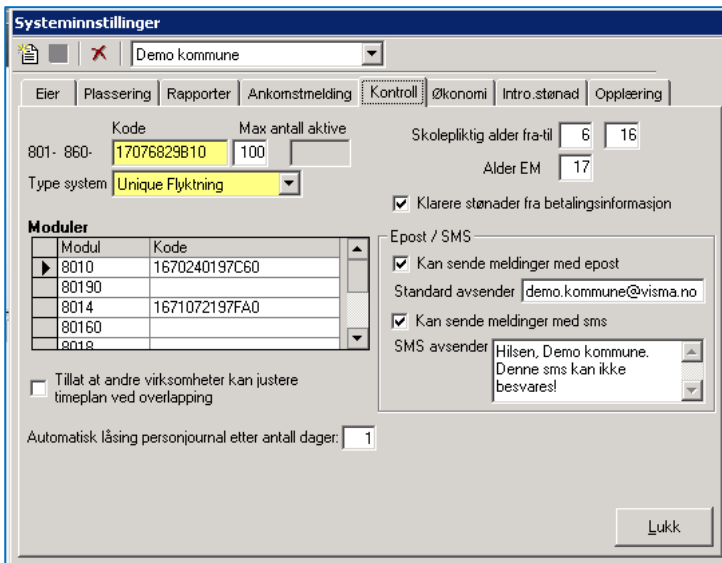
Systeminnstillinger

Demo kommune

Eier | Plassering | Rapporter | Ankomstmelding | Kontroll | Økonomi | Intro.stønad | Opplæring

Kode
Max antall aktive
801- 860- 17076829B10 100

Type system Unique Flyktning

Moduler

| | Modul | Kode |
|---|---|---|
| ▶ | 8010 | 1670240197C60 |
| | 80190 | |
| | 8014 | 1671072197FA0 |
| | 80160 | |
| | 8018 | |

Tillat at andre virksomheter kan justere timeplan ved overlapping

Automatisk låsing personjournal etter antall dager: 1

Skolepliktig alder fra-til 6 16

Alder EM 17

Klarere stønader fra betalingsinformasjon

Epost / SMS

Kan sende meldinger med epost

Standard avsender demo.kommune@visma.no

Kan sende meldinger med sms

SMS avsender Hilsen, Demo kommune. Denne sms kan ikke besvares!

Lukk